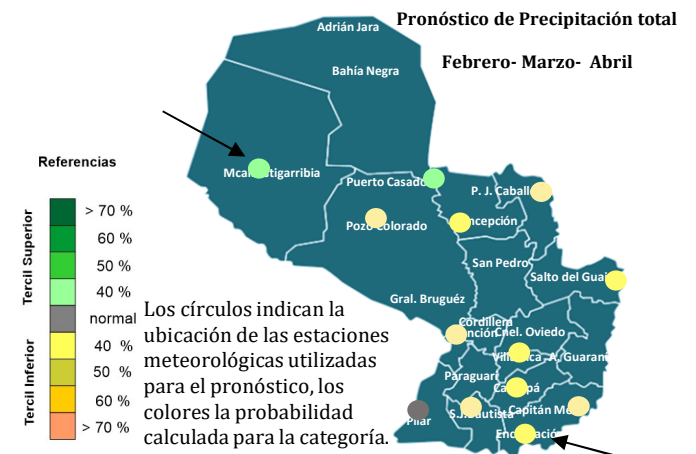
Pronóstico de Precipitación total

Febrero- Marzo- Abril

Adrián Jara

Bahía Negra

Mcal. Estigarribia

Puerto Casado

P. J. Caballero

Pozo Colorado

Concepción

San Pedro

Salto del Guairá

Gral. Bruguéz

Cordillera

Asunción

Cnel. Oviedo

Villarrica

A. Guaraní

Paraguarí

Caazapá

Pilar

S. J. Bautista

Capitán Meza

Encarnación

Referencias

Tercil Superior

Tercil Inferior

> 70 %

60 %

50 %

40 %

normal

40 %

50 %

60 %

> 70 %

Los círculos indican la ubicación de las estaciones meteorológicas utilizadas para el pronóstico, los colores la probabilidad calculada para la categoría.